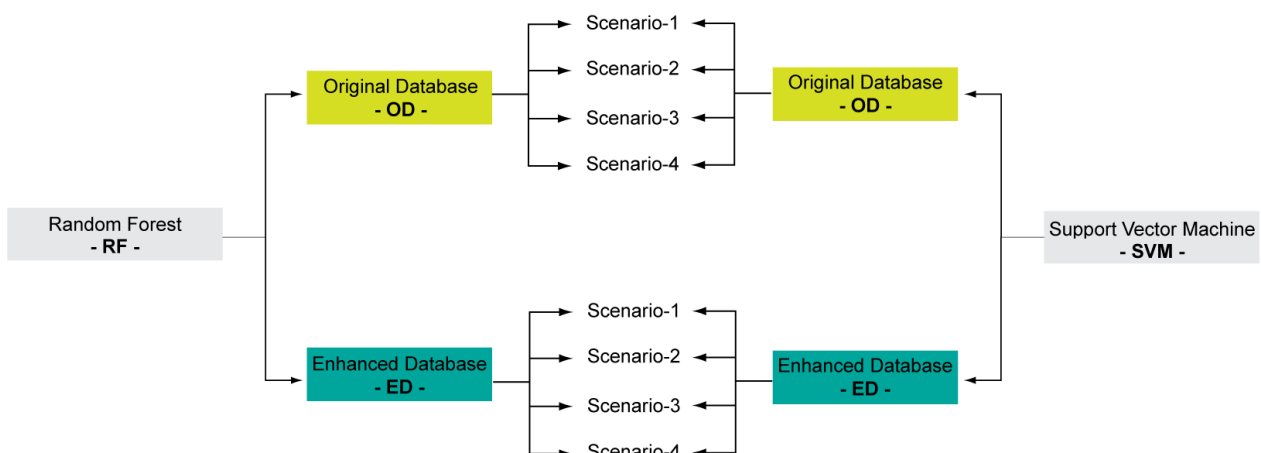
Random Forest
- RF -

Original Database
- OD -

Enhanced Database
- ED -

Scenario-1
Scenario-2
Scenario-3
Scenario-4

Scenario-1
Scenario-2
Scenario-3
Scenario-4

Original Database
- OD -

Enhanced Database
- ED -

Support Vector Machine
- SVM -